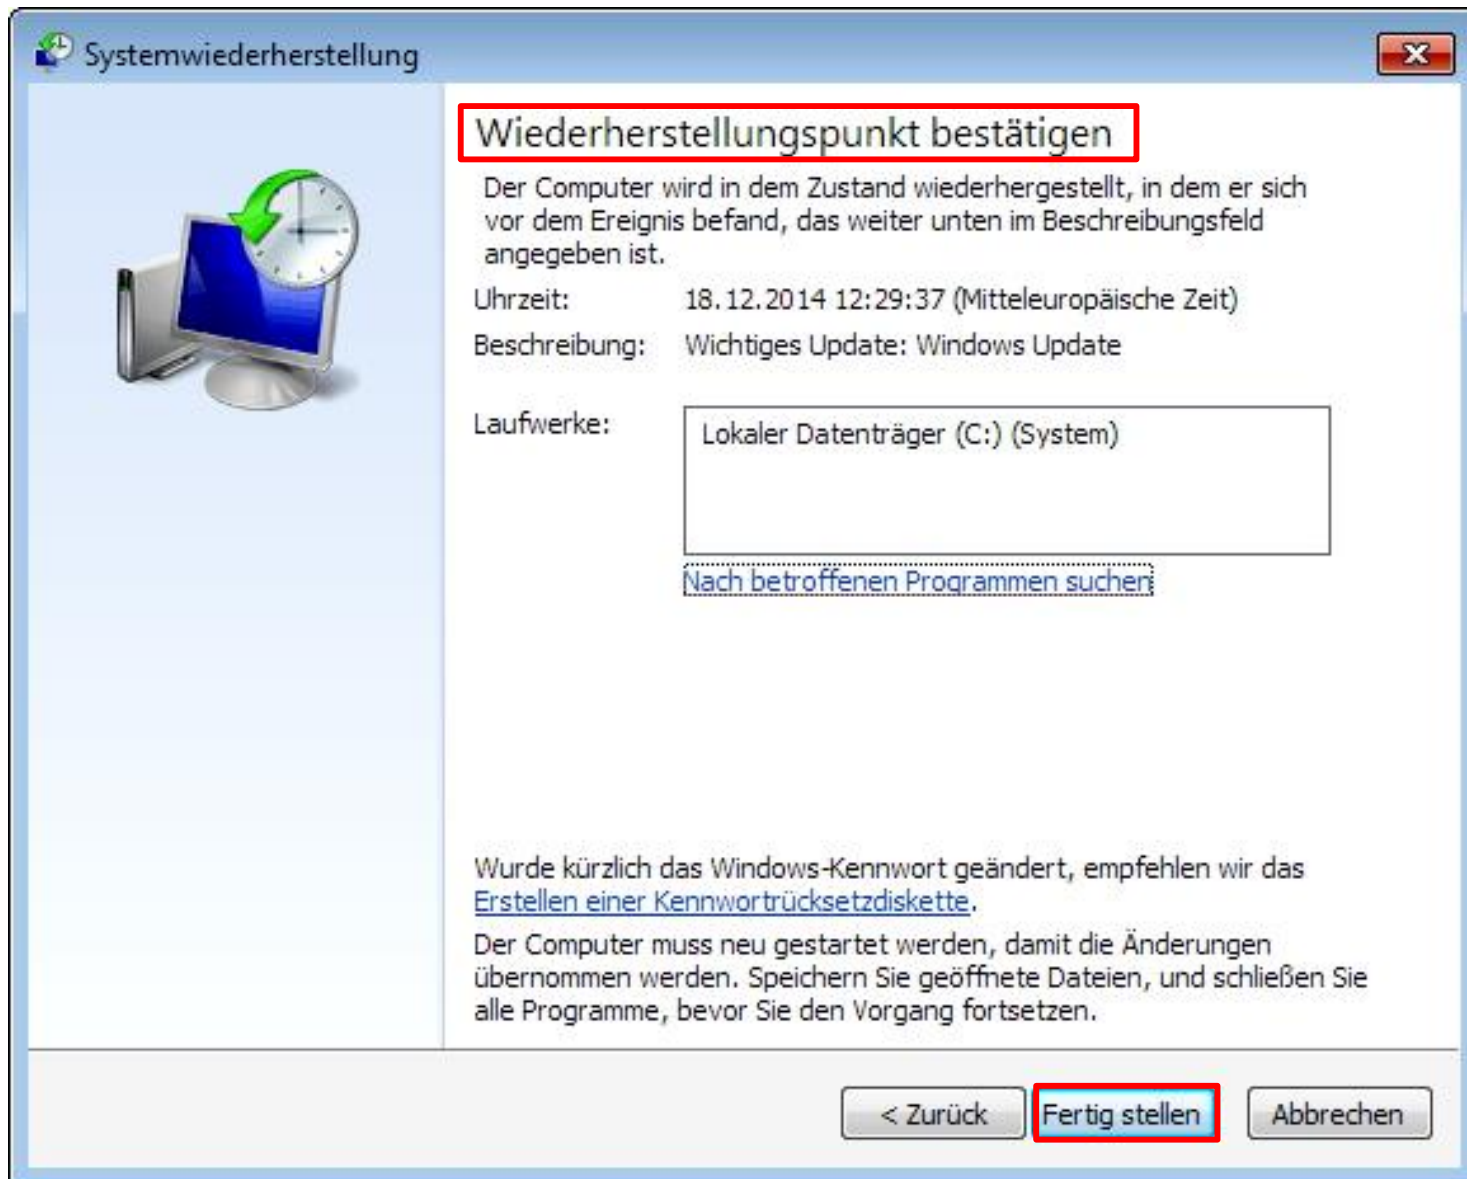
Systemwiederherstellung

Wiederherstellungspunkt bestätigen

Der Computer wird in dem Zustand wiederhergestellt, in dem er sich vor dem Ereignis befand, das weiter unten im Beschreibungsfeld angegeben ist.

Uhrzeit: 18.12.2014 12:29:37 (Mitteleuropäische Zeit)

Beschreibung: Wichtiges Update: Windows Update

Laufwerke: Lokaler Datenträger (C:) (System)

Nach betroffenen Programmen suchen

Wurde kürzlich das Windows-Kennwort geändert, empfehlen wir das Erstellen einer Kennwortrücksetzdiskette.

Der Computer muss neu gestartet werden, damit die Änderungen übernommen werden. Speichern Sie geöffnete Dateien, und schließen Sie alle Programme, bevor Sie den Vorgang fortsetzen.

< Zurück | Fertig stellen | Abbrechen